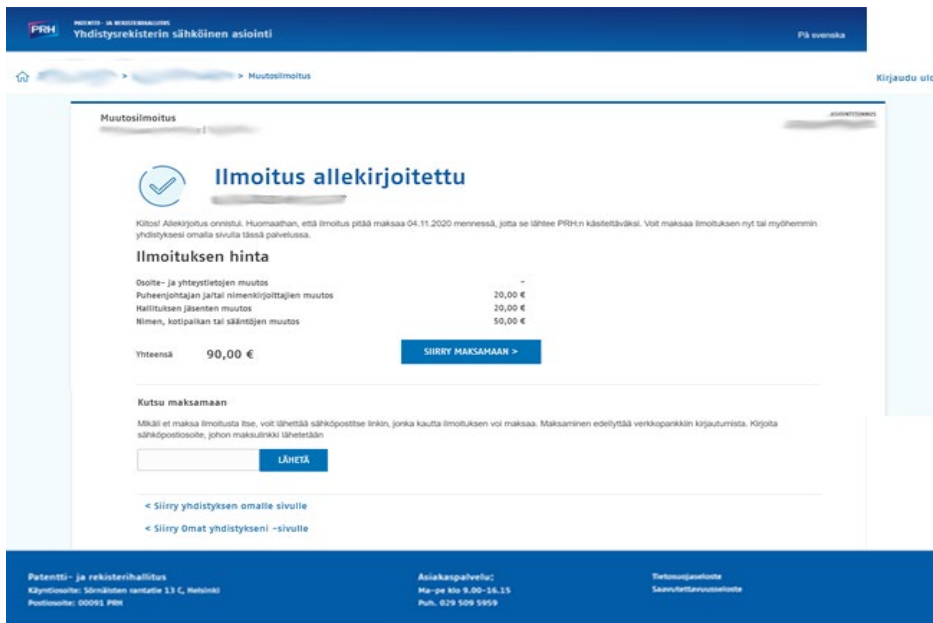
PRH PATENTTI- JA REKISTERIHALLITUS
Yhdistysrekisterin sähköinen asiointi

På svenska

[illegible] > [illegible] > Muutosilmoitus

Kirjaudu ulo

Muutosilmoitus
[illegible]

ASIOINTITUNNUS
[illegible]

Ilmoitus allekirjoitettu
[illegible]

Kiitos! Allekirjoitus onnistui. Huomaathan, että ilmoitus pitää maksaa 04.11.2020 mennessä, jotta se lähtee PRH:n käsiteltäväksi. Voit maksaa ilmoituksen nyt tai myöhemmin yhdistyksesi omalla sivulla tässä palvelussa.

Ilmoituksen hinta

| | |
|---|---|
| Osoite- ja yhteystietojen muutos | - |
| Puheenjohtajan ja/tai nimenkirjoittajien muutos | 20,00 € |
| Hallituksen jäsenten muutos | 20,00 € |
| Nimen, kotipaikan tai sääntöjen muutos | 50,00 € |

Yhteensä 90,00 €

SIIRRY MAKSAMAAN >

Kutsu maksamaan

Mikäli et maksa ilmoitusta itse, voit lähettää sähköpostitse linkin, jonka kautta ilmoituksen voi maksaa. Maksaminen edellyttää verkkopankkiin kirjautumista. Kirjoita sähköpostiosoite, johon maksulinkki lähetetään

LÄHETÄ

< Siirry yhdistyksen omalle sivulle

< Siirry Omat yhdistykseni -sivulle

Patentti- ja rekisterihallitus
Käyntiosoite: Sörnäisten rantatie 13 C, Helsinki
Postiosoite: 00091 PRH

Asiakaspalvelu:
Ma-pe klo 9.00-16.15
Puh. 029 509 5959

Tietosuojaseloste
Saavutettavuusseloste